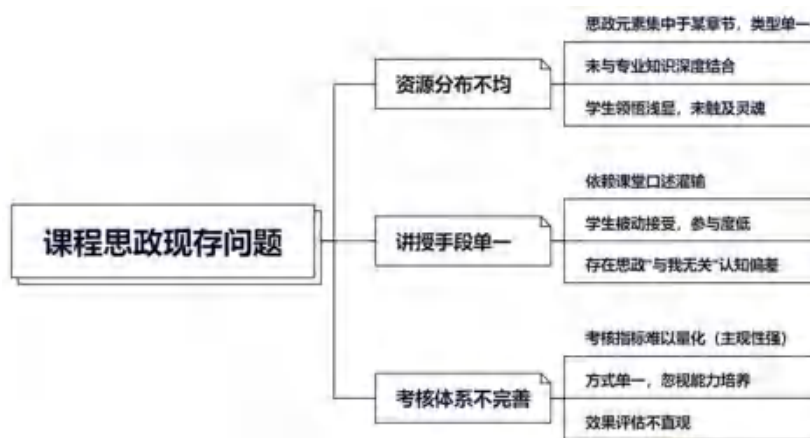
课程思政现存问题

资源分布不均

思政元素集中于某章节，类型单一

未与专业知识深度结合

学生领悟浅显，未触及灵魂

讲授手段单一

依赖课堂口述灌输

学生被动接受，参与度低

存在思政"与我无关"认知偏差

考核体系不完善

考核指标难以量化（主观性强）

方式单一，忽视能力培养

效果评估不直观